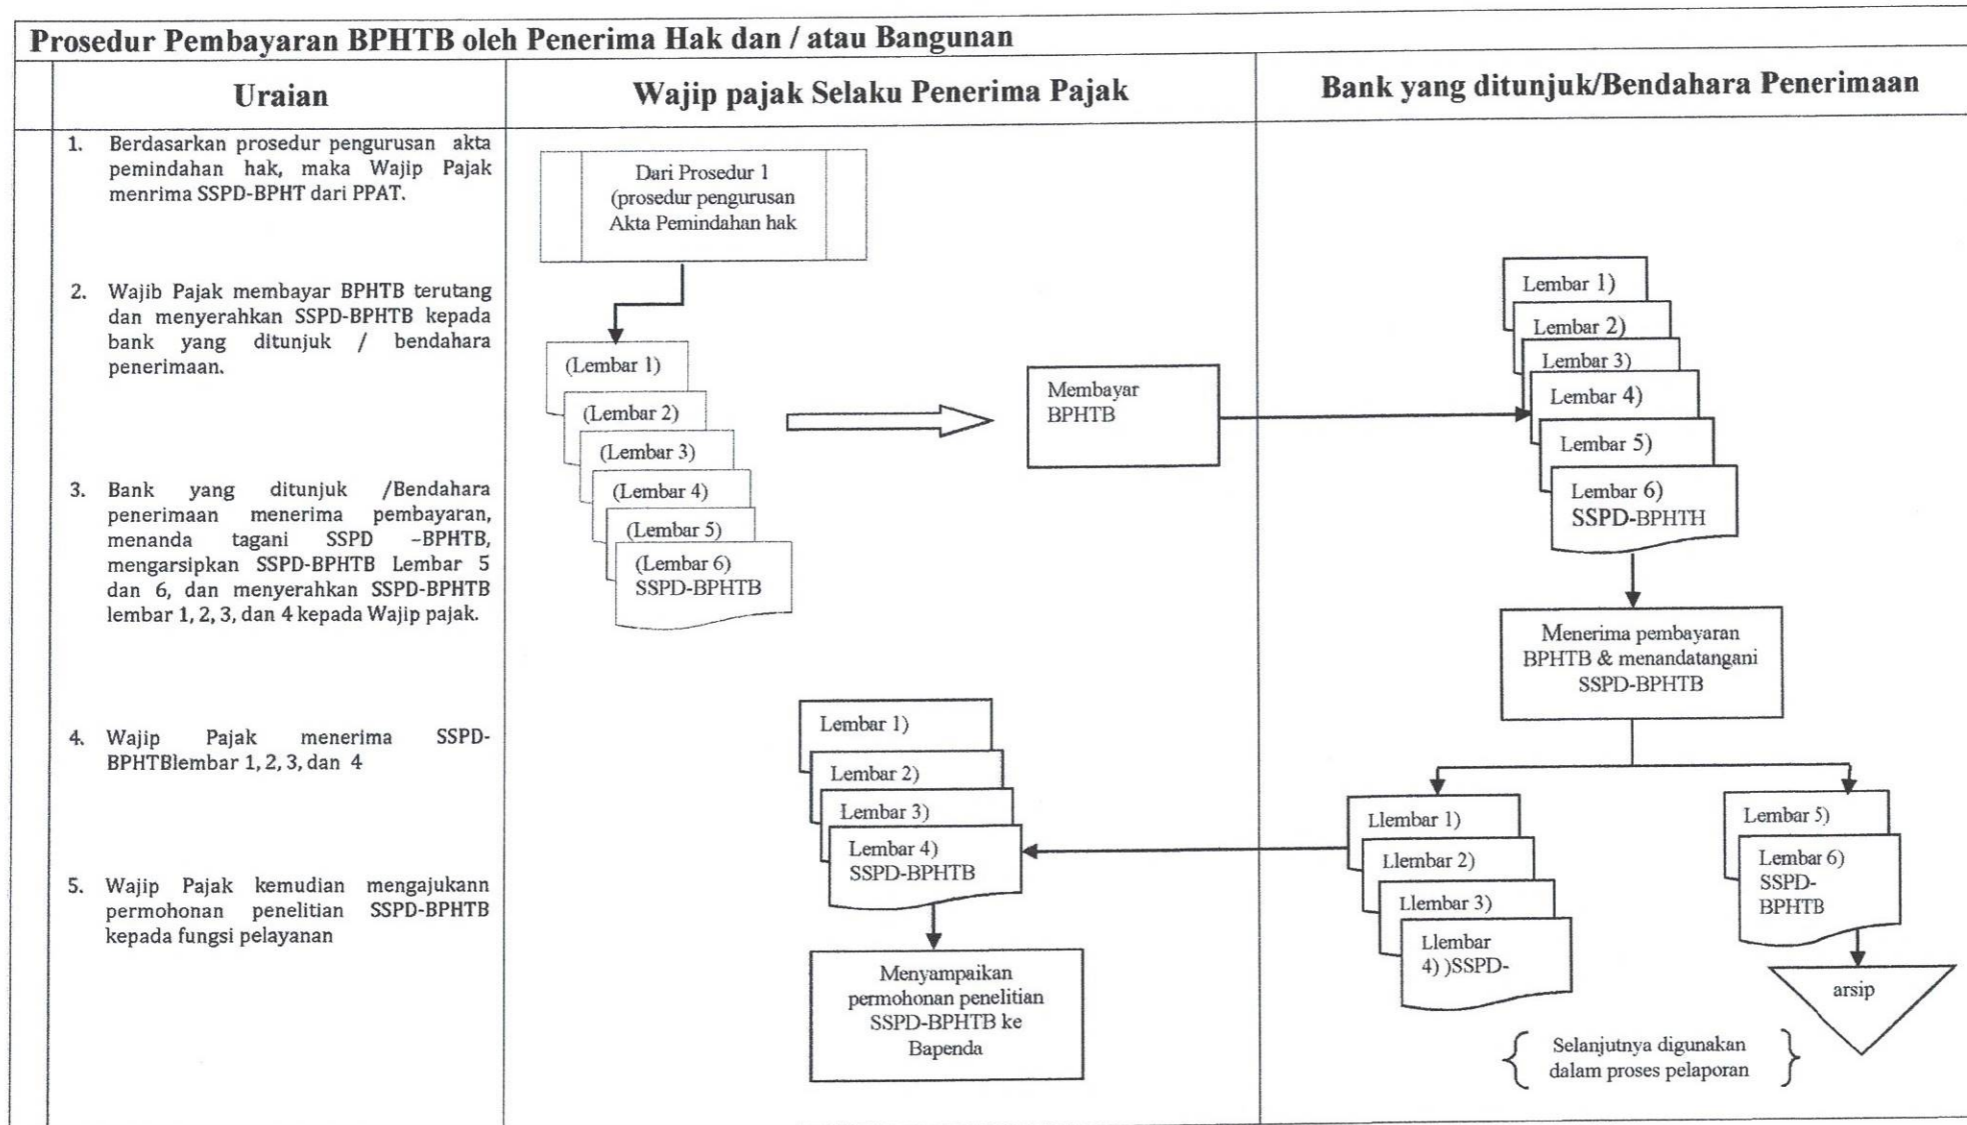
Prosedur Pembayaran BPHTB oleh Penerima Hak dan / atau Bangunan

| Uraian | Wajip pajak Selaku Penerima Pajak | Bank yang ditunjuk/Bendahara Penerimaan |
|---|---|---|

1. Berdasarkan prosedur pengurusan akta pemindahan hak, maka Wajip Pajak menrima SSPD-BPHT dari PPAT.

2. Wajib Pajak membayar BPHTB terutang dan menyerahkan SSPD-BPHTB kepada bank yang ditunjuk / bendahara penerimaan.

3. Bank yang ditunjuk /Bendahara penerimaan menerima pembayaran, menanda tagani SSPD –BPHTB, mengarsipkan SSPD-BPHTB Lembar 5 dan 6, dan menyerahkan SSPD-BPHTB lembar 1, 2, 3, dan 4 kepada Wajip pajak.

4. Wajip Pajak menerima SSPD-BPHTBlembar 1, 2, 3, dan 4

5. Wajip Pajak kemudian mengajukann permohonan penelitian SSPD-BPHTB kepada fungsi pelayanan

Dari Prosedur 1 (prosedur pengurusan Akta Pemindahan hak

(Lembar 1)
(Lembar 2)
(Lembar 3)
(Lembar 4)
(Lembar 5)
(Lembar 6) SSPD-BPHTB

Membayar BPHTB

Lembar 1)
Lembar 2)
Lembar 3)
Lembar 4)
Lembar 5)
Lembar 6) SSPD-BPHTH

Menerima pembayaran BPHTB & menandatangani SSPD-BPHTB

Lembar 1)
Lembar 2)
Lembar 3)
Lembar 4) SSPD-BPHTB

Menyampaikan permohonan penelitian SSPD-BPHTB ke Bapenda

Llembar 1)
Llembar 2)
Llembar 3)
Llembar 4) )SSPD-

Lembar 5)
Lembar 6) SSPD-BPHTB

arsip

Selanjutnya digunakan dalam proses pelaporan